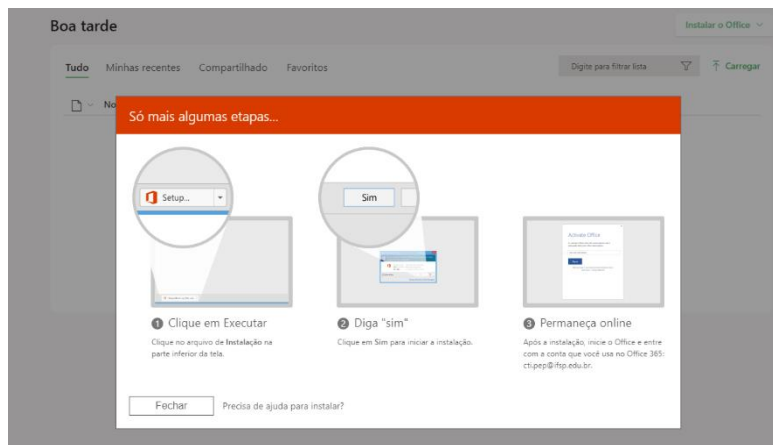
Boa tarde

Instalar o Office

Tudo Minhas recentes Compartilhado Favoritos

Digite para filtrar lista

Carregar

No

Só mais algumas etapas...

Setup...

Sim

Activate Office

1 Clique em Executar

Clique no arquivo de Instalação na parte inferior da tela.

2 Diga "sim"

Clique em Sim para iniciar a instalação.

3 Permaneça online

Após a instalação, inicie o Office e entre com a conta que você usa no Office 365: cti.pep@ifsp.edu.br.

Fechar

Precisa de ajuda para instalar?